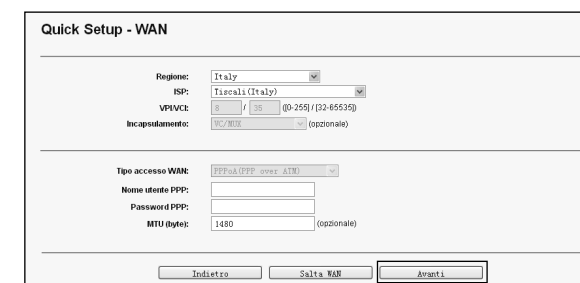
Quick Setup - WAN

Regione: Italy
ISP: Tiscali(Italy)
VPI/VCI: 8 / 35 ([0-255] / [32-65535])
Incapsulamento: VC/MUX (opzionale)

Tipo accesso WAN: PPPoA(PPP over ATM)
Nome utente PPP:
Password PPP:
MTU (byte): 1480 (opzionale)

Indietro Salta WAN Avanti